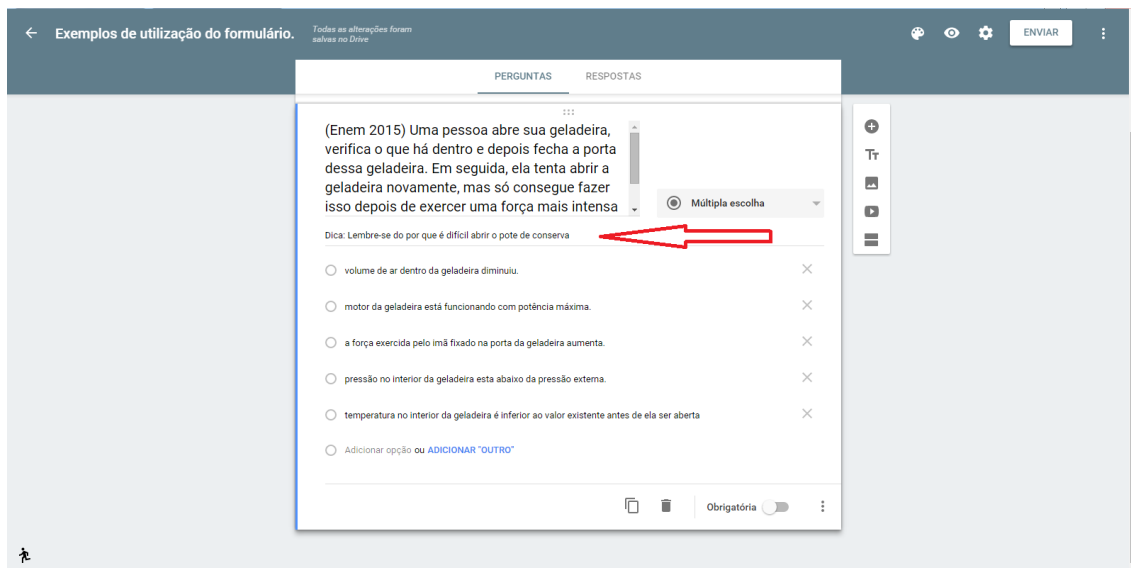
Exemplos de utilização do formulário.

Todas as alterações foram salvas no Drive

ENVIAR

PERGUNTAS

RESPOSTAS

(Enem 2015) Uma pessoa abre sua geladeira, verifica o que há dentro e depois fecha a porta dessa geladeira. Em seguida, ela tenta abrir a geladeira novamente, mas só consegue fazer isso depois de exercer uma força mais intensa

Múltipla escolha

Dica: Lembre-se do por que é difícil abrir o pote de conserva

volume de ar dentro da geladeira diminuiu.

motor da geladeira está funcionando com potência máxima.

a força exercida pelo imã fixado na porta da geladeira aumenta.

pressão no interior da geladeira esta abaixo da pressão externa.

temperatura no interior da geladeira é inferior ao valor existente antes de ela ser aberta

Adicionar opção ou ADICIONAR "OUTRO"

Obrigatória